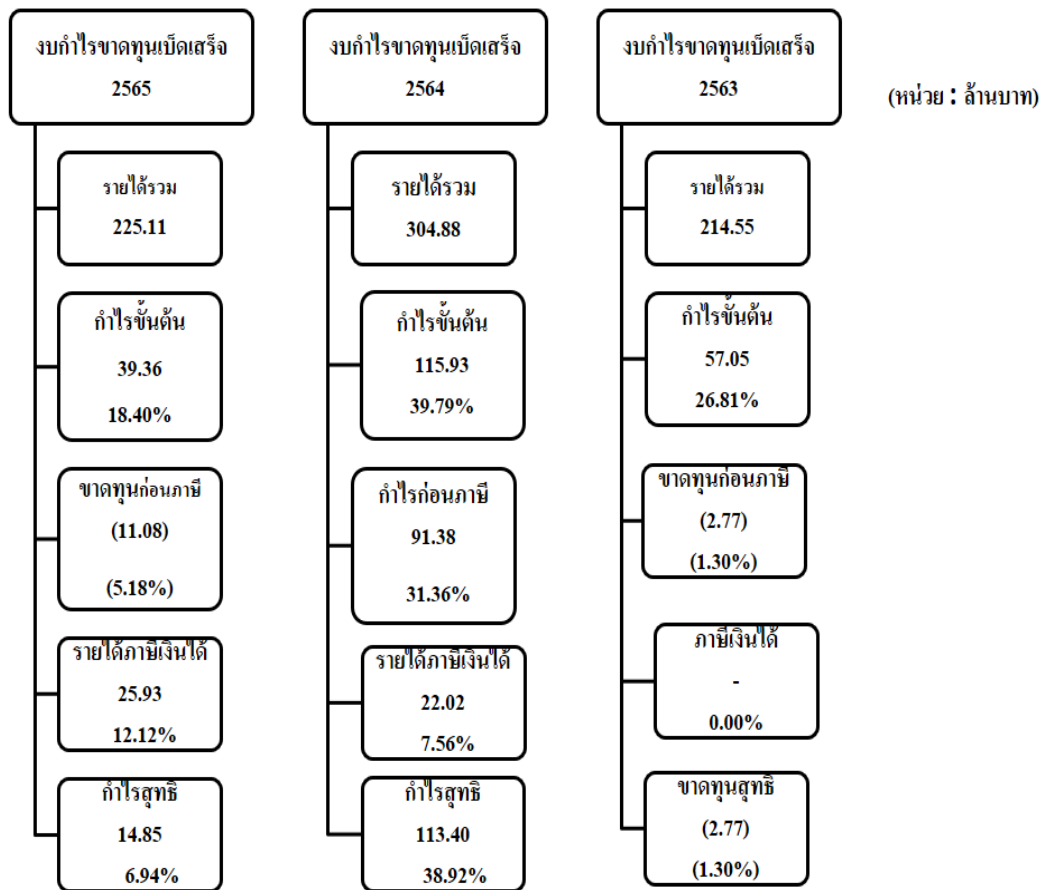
งบกำไรขาดทุนเบ็ดเสร็จ
2565

รายได้รวม
225.11

กำไรขั้นต้น
39.36
18.40%

ขาดทุนก่อนภาษี
(11.08)
(5.18%)

รายได้ภาษีเงินได้
25.93
12.12%

กำไรสุทธิ
14.85
6.94%

งบกำไรขาดทุนเบ็ดเสร็จ
2564

รายได้รวม
304.88

กำไรขั้นต้น
115.93
39.79%

กำไรก่อนภาษี
91.38
31.36%

รายได้ภาษีเงินได้
22.02
7.56%

กำไรสุทธิ
113.40
38.92%

งบกำไรขาดทุนเบ็ดเสร็จ
2563

(หน่วย : ล้านบาท)

รายได้รวม
214.55

กำไรขั้นต้น
57.05
26.81%

ขาดทุนก่อนภาษี
(2.77)
(1.30%)

ภาษีเงินได้
-
0.00%

ขาดทุนสุทธิ
(2.77)
(1.30%)